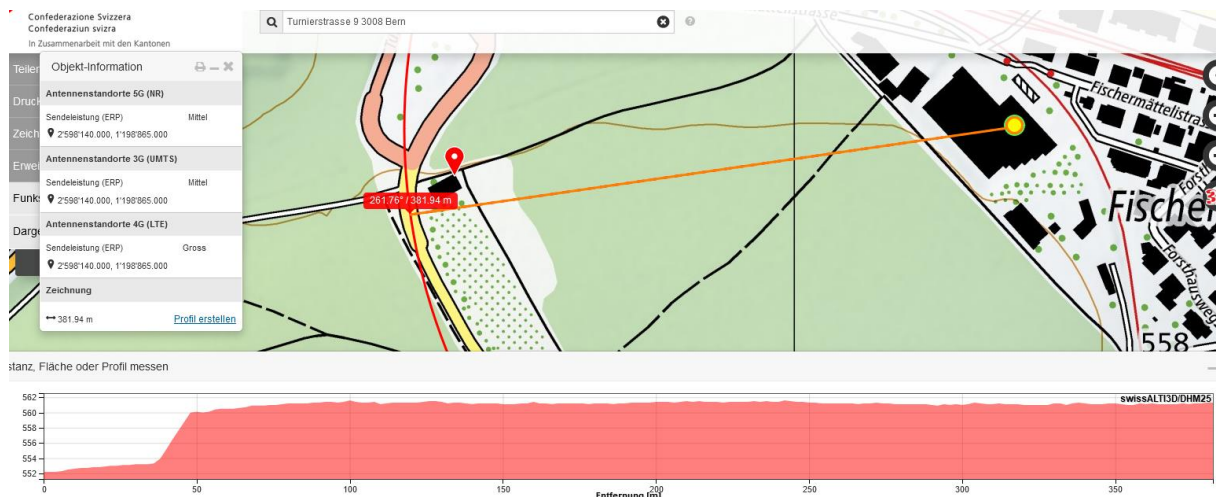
Confederazione Svizzera
Confederaziun svizra
In Zusammenarbeit mit den Kantonen

Turnierstrasse 9 3008 Bern

Teilen
Druck
Zeich
Erwei
Funks
Darge

Objekt-Information

Antennenstandorte 5G (NR)
Sendeleistung (ERP) Mittel
2'598'140.000, 1'198'865.000

Antennenstandorte 3G (UMTS)
Sendeleistung (ERP) Mittel
2'598'140.000, 1'198'865.000

Antennenstandorte 4G (LTE)
Sendeleistung (ERP) Gross
2'598'140.000, 1'198'865.000

Zeichnung
381.94 m Profil erstellen

261.76° / 381.94 m

Fischermättelistras
Fischer
Forsthausweg
558

stanz, Fläche oder Profil messen

swissALTI3D/DHM25
562
560
558
556
554
552
0 50 100 150 200 250 300 350
Entfernung [m]